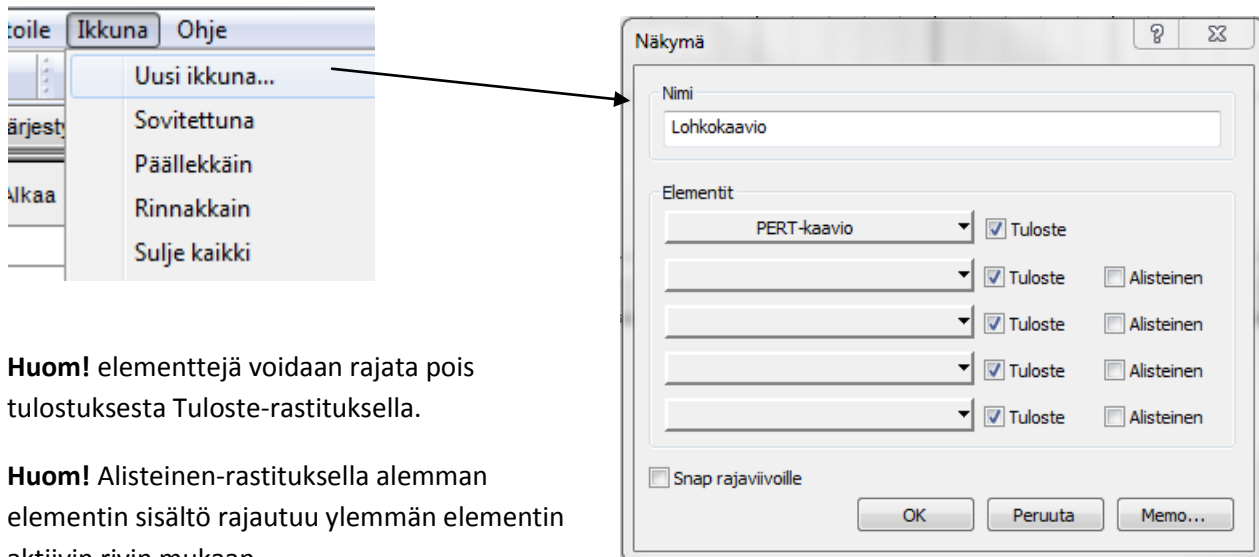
toile Ikkuna Ohje

Uusi ikkuna...
Sovitettuna
Päällekkäin
Rinnakkain
Sulje kaikki

ärjesty
Alkaa

Näkymä

Nimi
Lohkokaavio

Elementit
PERT-kaavio
Tuloste
Tuloste Alisteinen
Tuloste Alisteinen
Tuloste Alisteinen
Tuloste Alisteinen

Snap rajaviivoille
OK Peruuta Memo...

**Huom!** elementtejä voidaan rajata pois tulostuksesta Tuloste-rastituksella.

**Huom!** Alisteinen-rastituksella alemman elementin sisältö rajautuu ylemmän elementin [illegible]